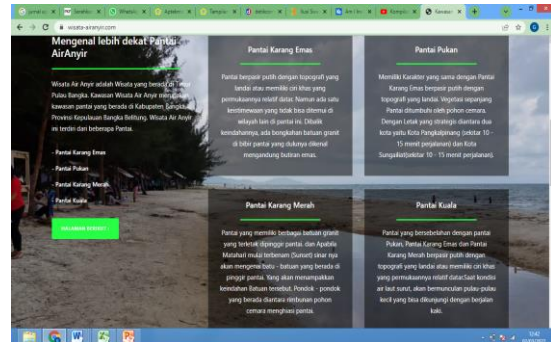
wisata-airanyir.com

Mengenal lebih dekat Pantai AirAnyir

Wisata Air Anyir adalah Wisata yang berada di Timur Pulau Bangka. Kawasan Wisata Air Anyir merupakan kawasan pantai yang berada di Kabupaten Bangka Provinsi Kepulauan Bangka Belitung. Wisata Air Anyir ini terdiri dari beberapa Pantai.

- Pantai Karang Emas
- Pantai Pukan
- Pantai Karang Merah
- Pantai Kuala

HALAMAN BERIKUT

Pantai Karang Emas

Pantai berpasir putih dengan topografi yang landai atau memiliki ciri khas yang permukaannya relatif datar. Namun ada satu keistimewaan yang tidak bisa ditemui di wilayah lain di pantai ini. Dibalik keindahannya, ada bongkahan batuan granit di bibir pantai yang dulunya dikenal mengandung butiran emas.

Pantai Pukan

Memiliki Karakter yang sama dengan Pantai Karang Emas berpasir putih dengan topografi yang landai. Vegetasi sepanjang Pantai ditumbuhi oleh pohon cemara. Dengan Letak yang strategis diantara dua kota yaitu Kota Pangkalpinang (sekitar 10 - 15 menit perjalanan) dan Kota Sungailiat(sekitar 10 - 15 menit perjalanan).

Pantai Karang Merah

Pantai yang memiliki berbagai batuan granit yang terletak dipinggir pantai, dan Apabila Matahari mulai terbenam (Sunset) sinar nya akan mengenai batu - batuan yang berada di pinggir pantai. Yang akan menampakkan keindahan Batuan tersebut. Pondok - pondok yang berada diantara rimbunan pohon cemara menghiasi pantai.

Pantai Kuala

Pantai yang bersebelahan dengan pantai Pukan, Pantai Karang Emas dan Pantai Karang Merah berpasir putih dengan topografi yang landai atau memiliki ciri khas yang permukaannya relatif datar.Saat kondisi air laut surut, akan bermunculan pulau-pulau kecil yang bisa dikunjungi dengan berjalan kaki.